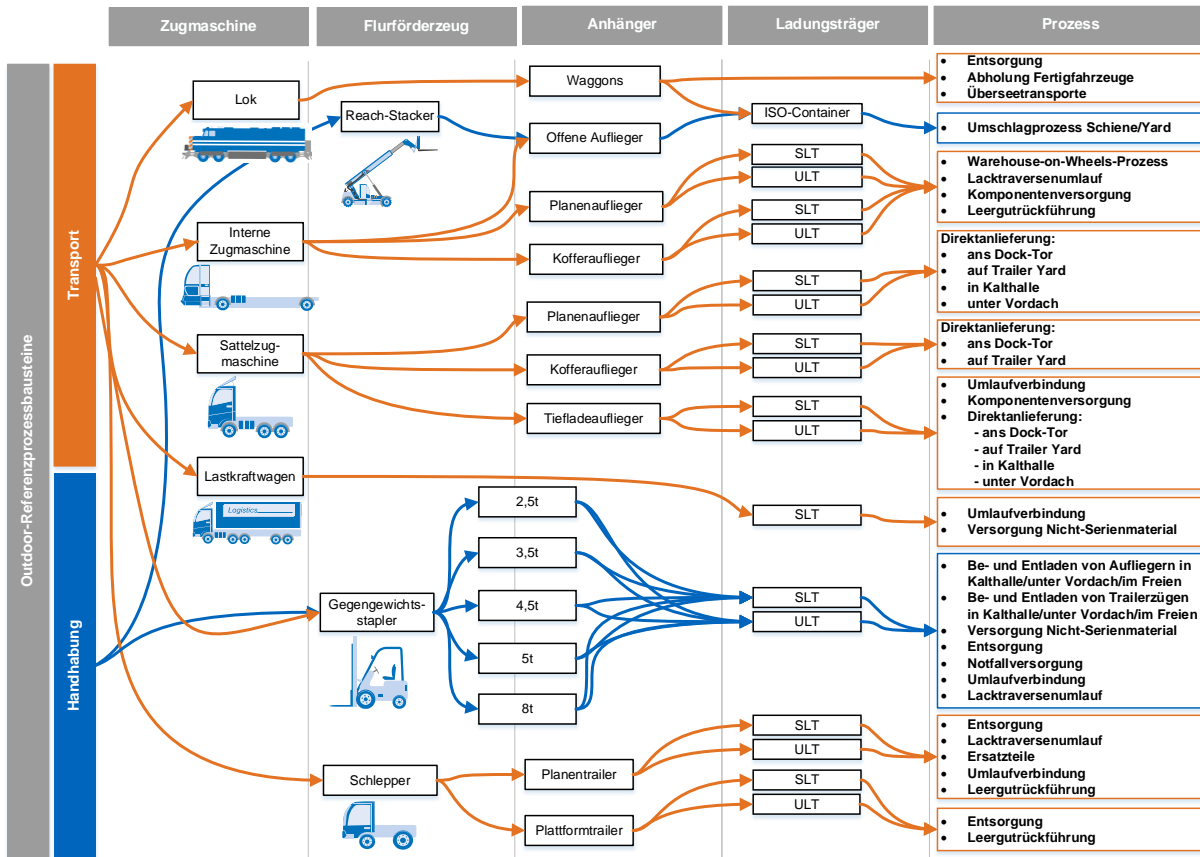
Zugmaschine | Flurförderzeug | Anhänger | Ladungsträger | Prozess

Outdoor-Referenzprozessbausteine

Transport

Handhabung

Lok

Reach-Stacker

Interne Zugmaschine

Sattelzugmaschine

Lastkraftwagen

Logistics

Gegengewichtsstapler

Schlepper

Waggons

Offene Auflieger

Planenauflieger

Kofferauflieger

Planenauflieger

Kofferauflieger

Tiefladeauflieger

2,5t

3,5t

4,5t

5t

8t

Planentrailer

Plattformtrailer

ISO-Container

SLT

ULT

SLT

ULT

SLT

ULT

SLT

ULT

SLT

ULT

SLT

SLT

ULT

SLT

ULT

SLT

ULT

- Entsorgung
- Abholung Fertigfahrzeuge
- Überseetransporte

- Umschlagprozess Schiene/Yard

- Warehouse-on-Wheels-Prozess
- Lacktraversenumlauf
- Komponentenversorgung
- Leergutrückführung

Direktanlieferung:
- ans Dock-Tor
- auf Trailer Yard
- in Kalthalle
- unter Vordach

Direktanlieferung:
- ans Dock-Tor
- auf Trailer Yard

- Umlaufverbindung
- Komponentenversorgung
- Direktanlieferung:
 - ans Dock-Tor
 - auf Trailer Yard
 - in Kalthalle
 - unter Vordach

- Umlaufverbindung
- Versorgung Nicht-Serienmaterial

- Be- und Entladen von Aufliegern in Kalthalle/unter Vordach/im Freien
- Be- und Entladen von Trailerzügen in Kalthalle/unter Vordach/im Freien
- Versorgung Nicht-Serienmaterial
- Entsorgung
- Notfallversorgung
- Umlaufverbindung
- Lacktraversenumlauf

- Entsorgung
- Lacktraversenumlauf
- Ersatzteile
- Umlaufverbindung
- Leergutrückführung

- Entsorgung
- Leergutrückführung